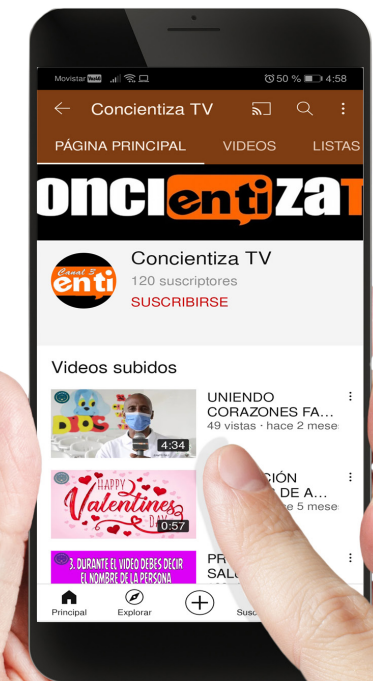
Movistar VoLTE
50 % 4:58

Concientiza TV

PÁGINA PRINCIPAL VIDEOS LISTAS

ONCIentiZAT

Canal 3 enti

Concientiza TV
120 suscriptores
SUSCRIBIRSE

Videos subidos

DIOS
4:34
UNIENDO CORAZONES FA...
49 vistas · hace 2 meses

HAPPY Valentines DAY
0:57
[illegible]CIÓN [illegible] DE A...
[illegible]e 5 meses

3. DURANTE EL VIDEO DEBES DECIR EL NOMBRE DE LA PERSONA
PR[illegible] SAL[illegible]

Principal Explorar Susc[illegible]